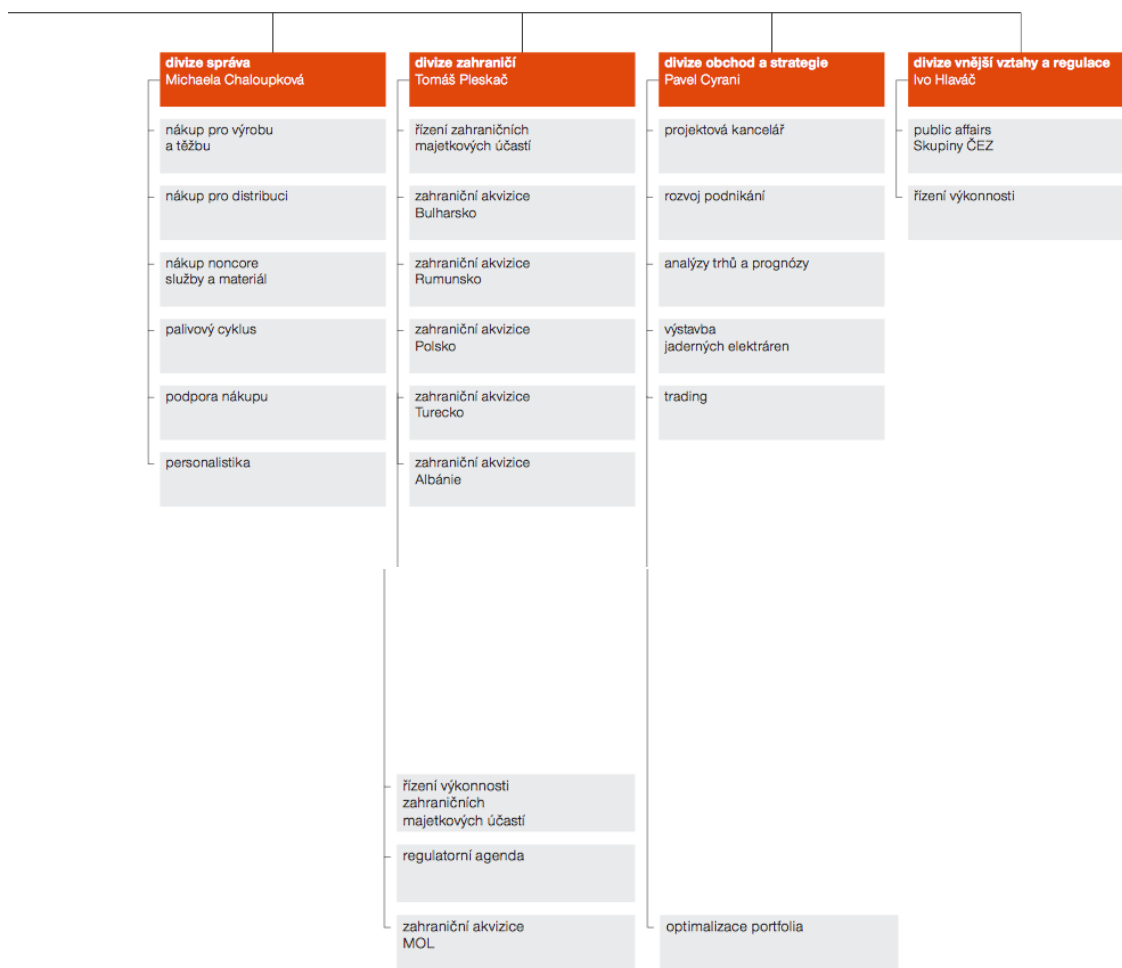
divize správa
Michaela Chaloupková

nákup pro výrobu a těžbu

nákup pro distribuci

nákup noncore služby a materiál

palivový cyklus

podpora nákupu

personalistika

divize zahraničí
Tomáš Pleskač

řízení zahraničních majetkových účastí

zahraniční akvizice Bulharsko

zahraniční akvizice Rumunsko

zahraniční akvizice Polsko

zahraniční akvizice Turecko

zahraniční akvizice Albánie

divize obchod a strategie
Pavel Cyrani

projektová kancelář

rozvoj podnikání

analýzy trhů a prognózy

výstavba jaderných elektráren

trading

divize vnější vztahy a regulace
Ivo Hlaváč

public affairs Skupiny ČEZ

řízení výkonnosti

řízení výkonnosti zahraničních majetkových účastí

regulatorní agenda

zahraniční akvizice MOL

optimalizace portfolia